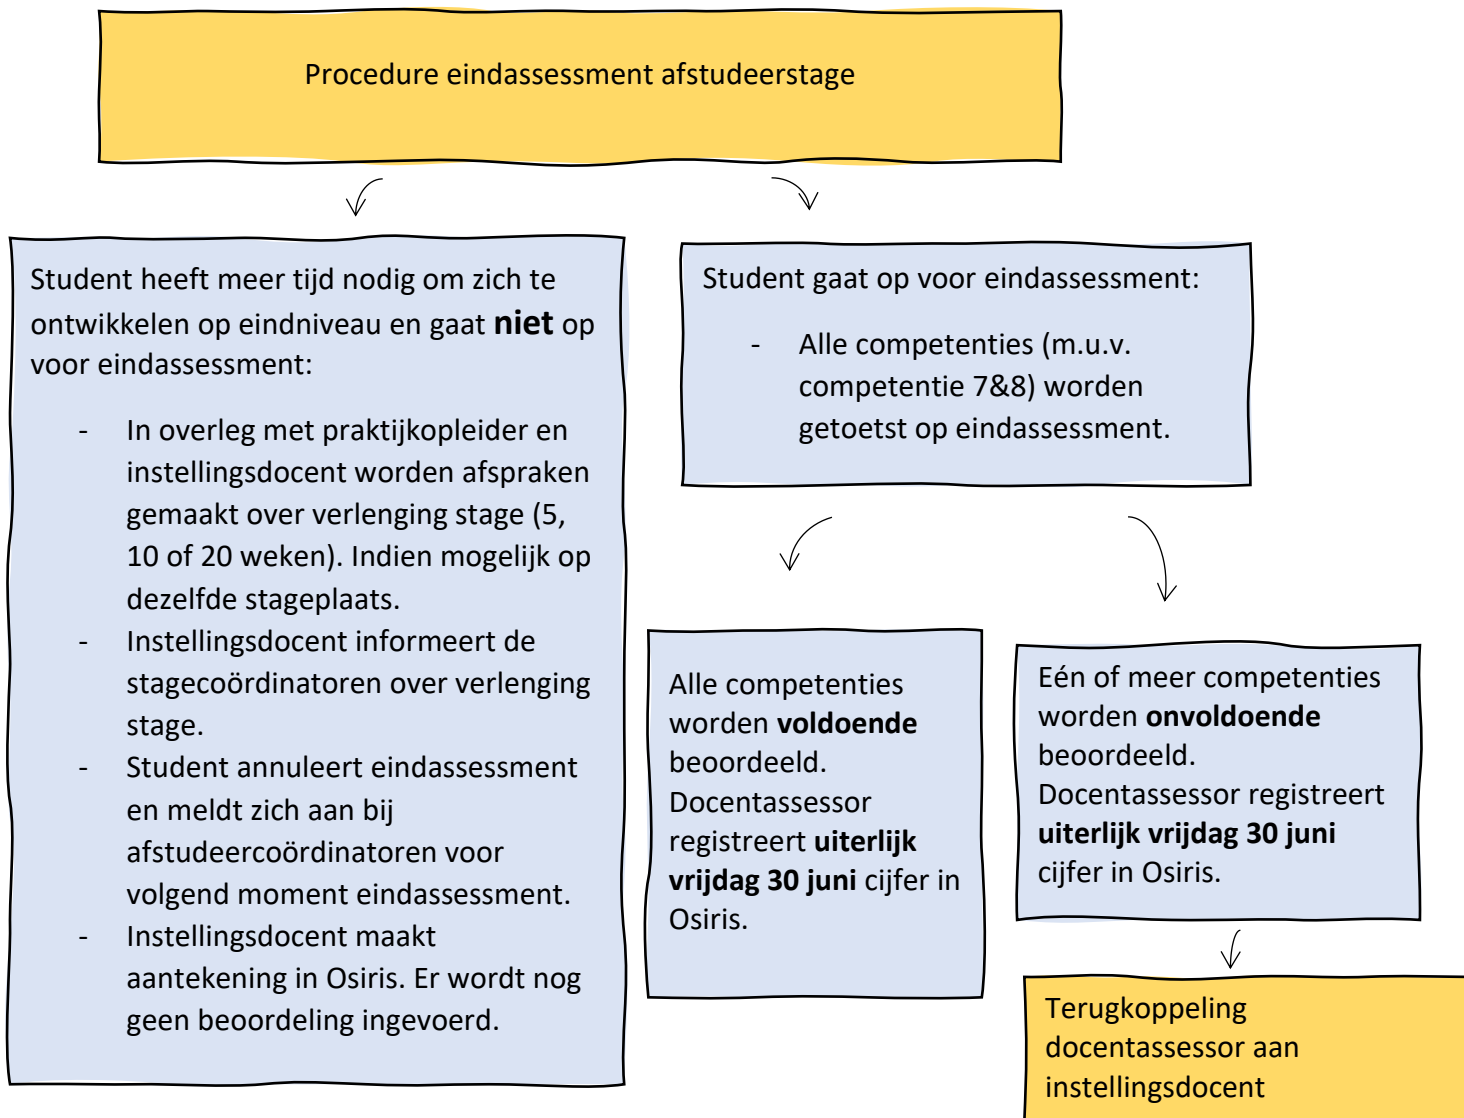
Procedure eindassessment afstudeerstage

Student heeft meer tijd nodig om zich te ontwikkelen op eindniveau en gaat **niet** op voor eindassessment:

- In overleg met praktijkopleider en instellingsdocent worden afspraken gemaakt over verlenging stage (5, 10 of 20 weken). Indien mogelijk op dezelfde stageplaats.
- Instellingsdocent informeert de stagecoördinatoren over verlenging stage.
- Student annuleert eindassessment en meldt zich aan bij afstudeercoördinatoren voor volgend moment eindassessment.
- Instellingsdocent maakt aantekening in Osiris. Er wordt nog geen beoordeling ingevoerd.

Student gaat op voor eindassessment:

- Alle competenties (m.u.v. competentie 7&8) worden getoetst op eindassessment.

Alle competenties worden **voldoende** beoordeeld. Docentassessor registreert **uiterlijk vrijdag 30 juni** cijfer in Osiris.

Eén of meer competenties worden **onvoldoende** beoordeeld. Docentassessor registreert **uiterlijk vrijdag 30 juni** cijfer in Osiris.

Terugkoppeling docentassessor aan instellingsdocent